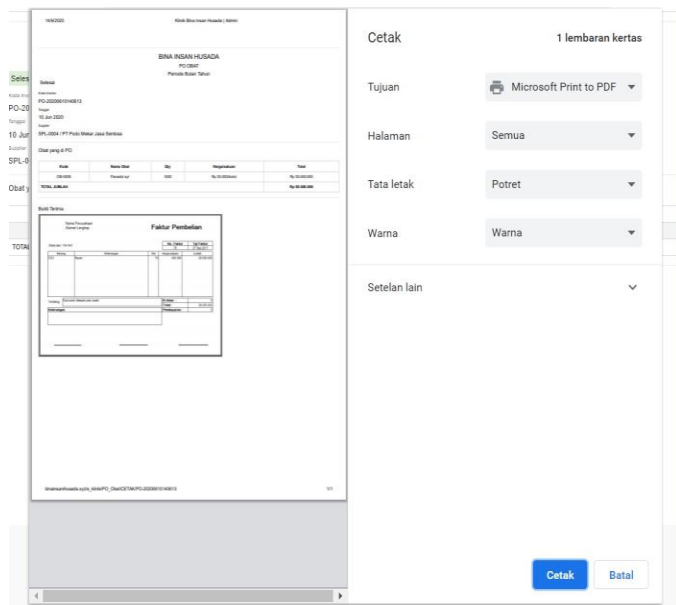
16/6/2020

Klinik Bina Insan Husada | Admin

BINA INSAN HUSADA
PO OBAT
Periode Bulan Tahun

Selesai

PO-2020061014813

10 Jun 2020

SPL-0004 / PT Putra Makur Jaya Sentosa

Obat yang di PO

| Kode | Nama Obat | Qty | Harga satuan | Total |
|---|---|---|---|---|
| OB-0006 | Paracetamol | 1000 | Rp 50.000 | Rp 50.000.000 |
| TOTAL JUMLAH | | | | Rp 50.000.000 |

Bukti Terima

Faktur Pembelian

binainsanhusada.xyz/is_klinik/PO_Obat/CETAK/PO-2020061014813

1/1

Seles
PO-20
10 Jun
SPL-0
Obat y
TOTAL

Cetak
1 lembaran kertas

Tujuan
Microsoft Print to PDF

Halaman
Semua

Tata letak
Potret

Warna
Warna

Setelan lain

Cetak
Batal